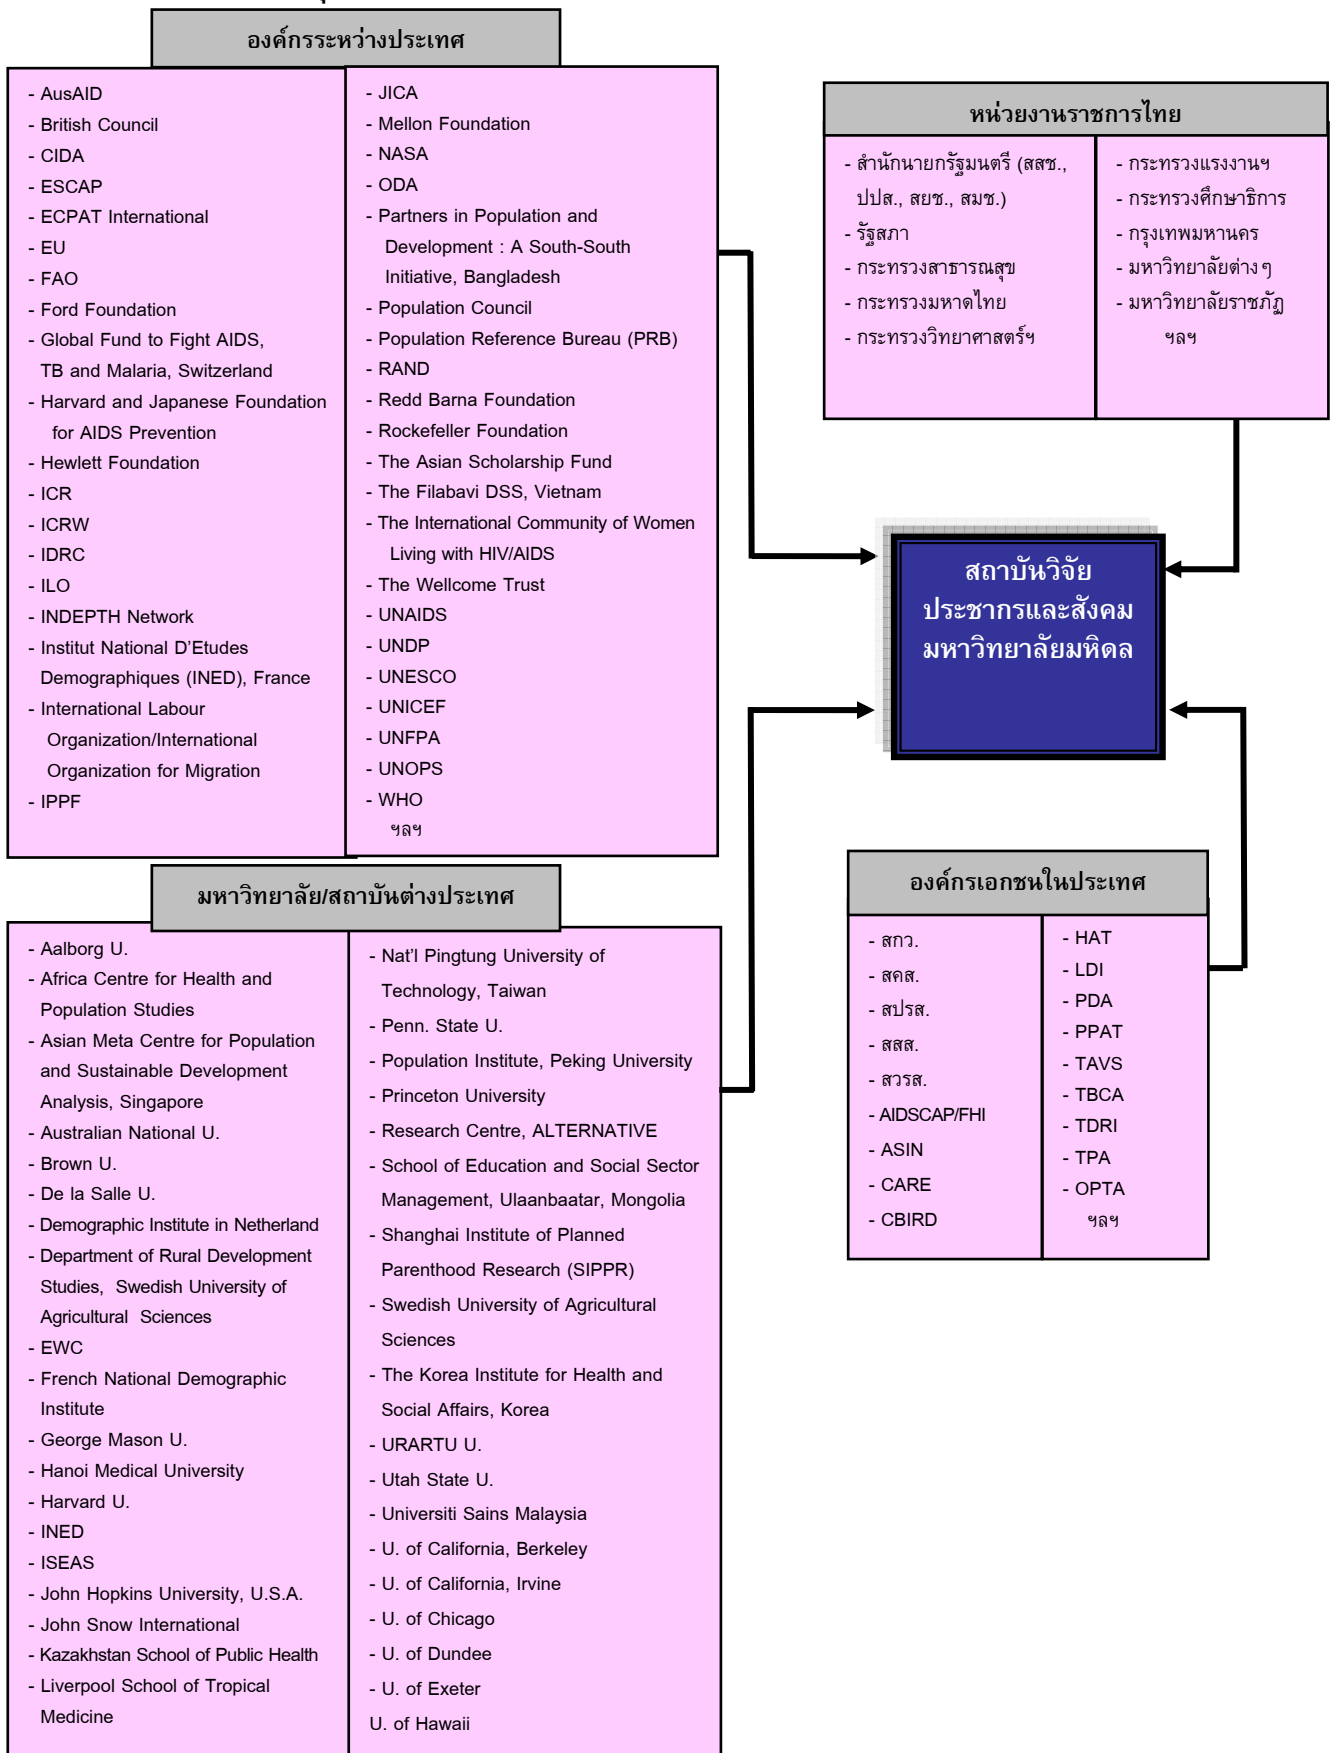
องค์กรระหว่างประเทศ

- AusAID
- British Council
- CIDA
- ESCAP
- ECPAT International
- EU
- FAO
- Ford Foundation
- Global Fund to Fight AIDS, TB and Malaria, Switzerland
- Harvard and Japanese Foundation for AIDS Prevention
- Hewlett Foundation
- ICR
- ICRW
- IDRC
- ILO
- INDEPTH Network
- Institut National D'Etudes Demographiques (INED), France
- International Labour Organization/International Organization for Migration
- IPPF

- JICA
- Mellon Foundation
- NASA
- ODA
- Partners in Population and Development : A South-South Initiative, Bangladesh
- Population Council
- Population Reference Bureau (PRB)
- RAND
- Redd Barna Foundation
- Rockefeller Foundation
- The Asian Scholarship Fund
- The Filabavi DSS, Vietnam
- The International Community of Women Living with HIV/AIDS
- The Wellcome Trust
- UNAIDS
- UNDP
- UNESCO
- UNICEF
- UNFPA
- UNOPS
- WHO
ฯลฯ

หน่วยงานราชการไทย

- สำนักนายกรัฐมนตรี (สสช., ปปส., สยช., สมช.)
- รัฐสภา
- กระทรวงสาธารณสุข
- กระทรวงมหาดไทย
- กระทรวงวิทยาศาสตร์ฯ

- กระทรวงแรงงานฯ
- กระทรวงศึกษาธิการ
- กรุงเทพมหานคร
- มหาวิทยาลัยต่างๆ
- มหาวิทยาลัยราชภัฏ
ฯลฯ

สถาบันวิจัย
ประชากรและสังคม
มหาวิทยาลัยมหิดล

มหาวิทยาลัย/สถาบันต่างประเทศ

- Aalborg U.
- Africa Centre for Health and Population Studies
- Asian Meta Centre for Population and Sustainable Development Analysis, Singapore
- Australian National U.
- Brown U.
- De la Salle U.
- Demographic Institute in Netherland
- Department of Rural Development Studies, Swedish University of Agricultural Sciences
- EWC
- French National Demographic Institute
- George Mason U.
- Hanoi Medical University
- Harvard U.
- INED
- ISEAS
- John Hopkins University, U.S.A.
- John Snow International
- Kazakhstan School of Public Health
- Liverpool School of Tropical Medicine

- Nat'l Pingtung University of Technology, Taiwan
- Penn. State U.
- Population Institute, Peking University
- Princeton University
- Research Centre, ALTERNATIVE
- School of Education and Social Sector Management, Ulaanbaatar, Mongolia
- Shanghai Institute of Planned Parenthood Research (SIPPR)
- Swedish University of Agricultural Sciences
- The Korea Institute for Health and Social Affairs, Korea
- URARTU U.
- Utah State U.
- Universiti Sains Malaysia
- U. of California, Berkeley
- U. of California, Irvine
- U. of Chicago
- U. of Dundee
- U. of Exeter
U. of Hawaii

องค์กรเอกชนในประเทศ

- สกว.
- สคส.
- สปรส.
- สสส.
- สวรส.
- AIDSCAP/FHI
- ASIN
- CARE
- CBIRD

- HAT
- LDI
- PDA
- PPAT
- TAVS
- TBCA
- TDRI
- TPA
- OPTA
ฯลฯ